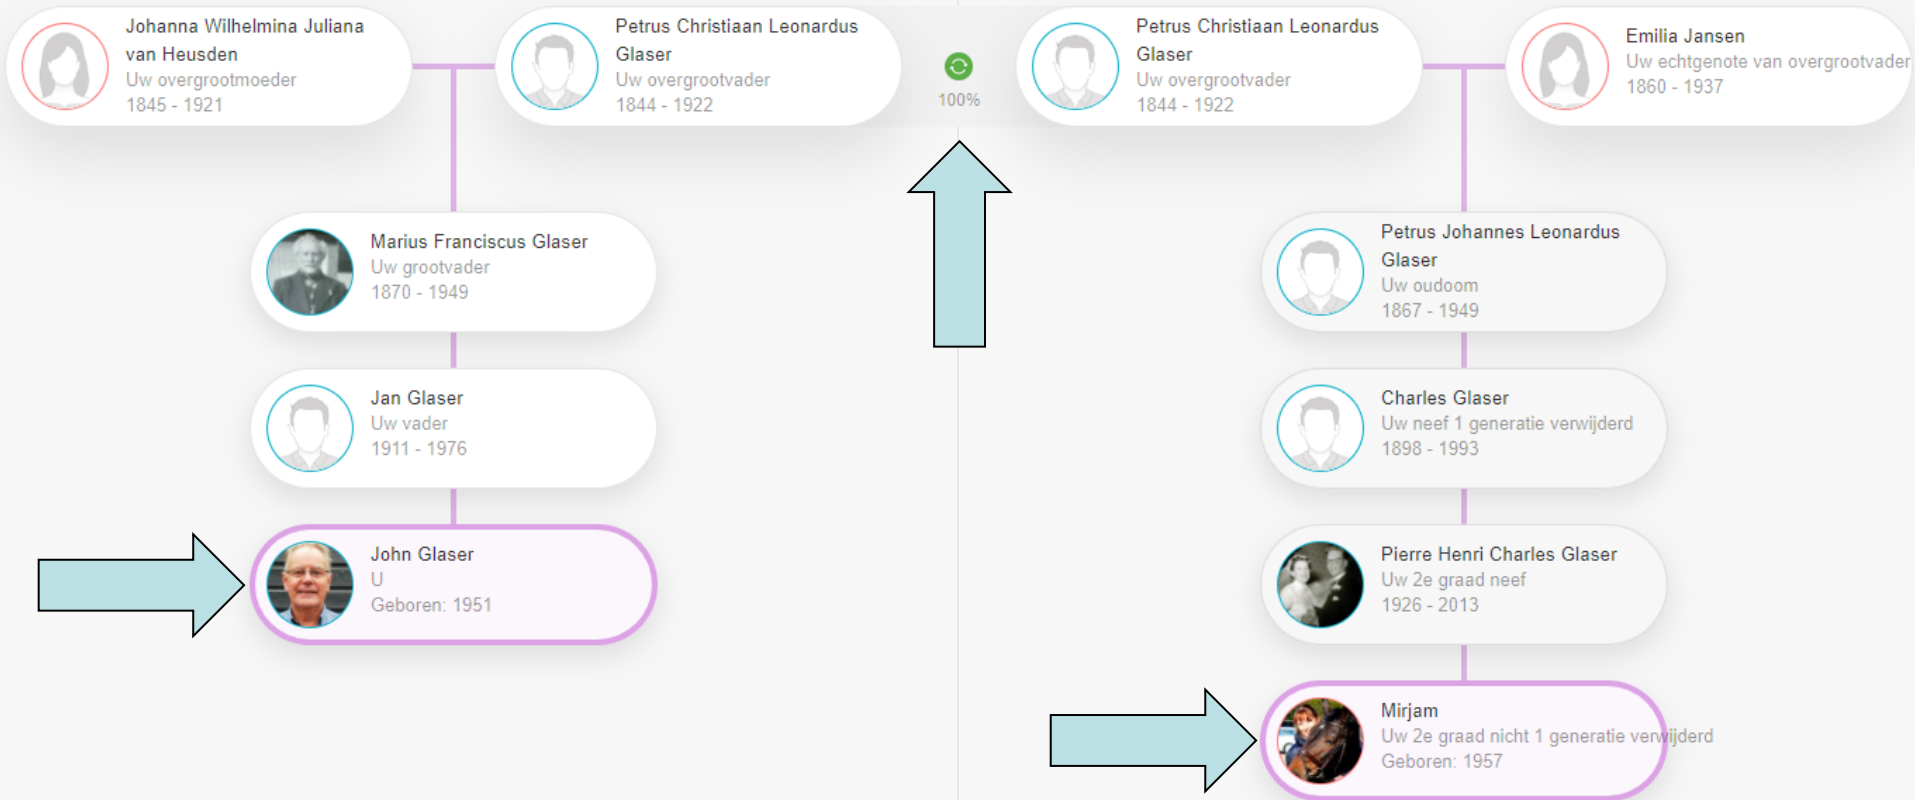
Johanna Wilhelmina Juliana van Heusden
Uw overgrootmoeder
1845 - 1921

Petrus Christiaan Leonardus Glaser
Uw overgrootvader
1844 - 1922

100%

Petrus Christiaan Leonardus Glaser
Uw overgrootvader
1844 - 1922

Emilia Jansen
Uw echtgenote van overgrootvader
1860 - 1937

Marius Franciscus Glaser
Uw grootvader
1870 - 1949

Petrus Johannes Leonardus Glaser
Uw oudoom
1867 - 1949

Jan Glaser
Uw vader
1911 - 1976

Charles Glaser
Uw neef 1 generatie verwijderd
1898 - 1993

John Glaser
U
Geboren: 1951

Pierre Henri Charles Glaser
Uw 2e graad neef
1926 - 2013

Mirjam
Uw 2e graad nicht 1 generatie verwijderd
Geboren: 1957